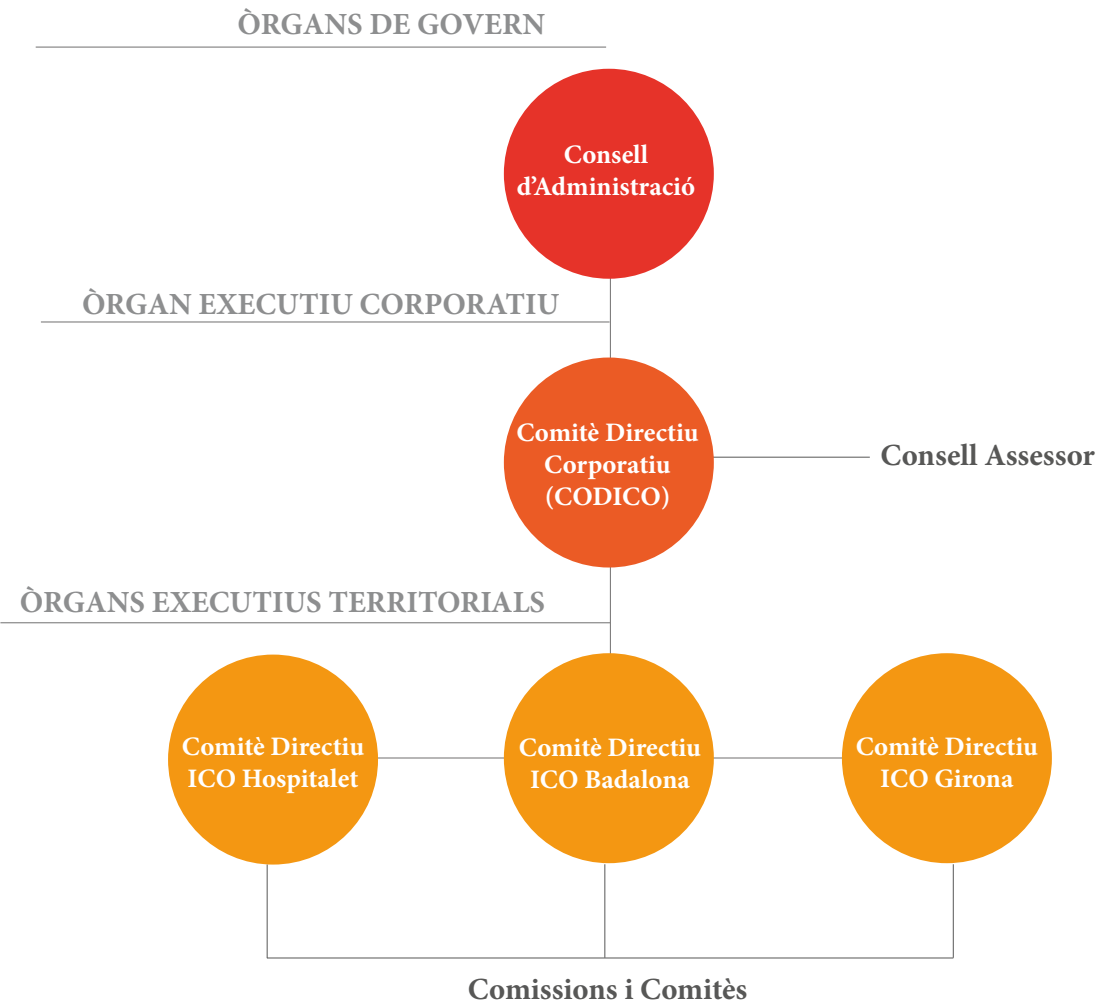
ÒRGANS DE GOVERN

Consell d'Administració

ÒRGAN EXECUTIU CORPORATIU

Comitè Directiu Corporatiu (CODICO)

Consell Assessor

ÒRGANS EXECUTIUS TERRITORIALS

Comitè Directiu ICO Hospitalet

Comitè Directiu ICO Badalona

Comitè Directiu ICO Girona

Comissions i Comitès